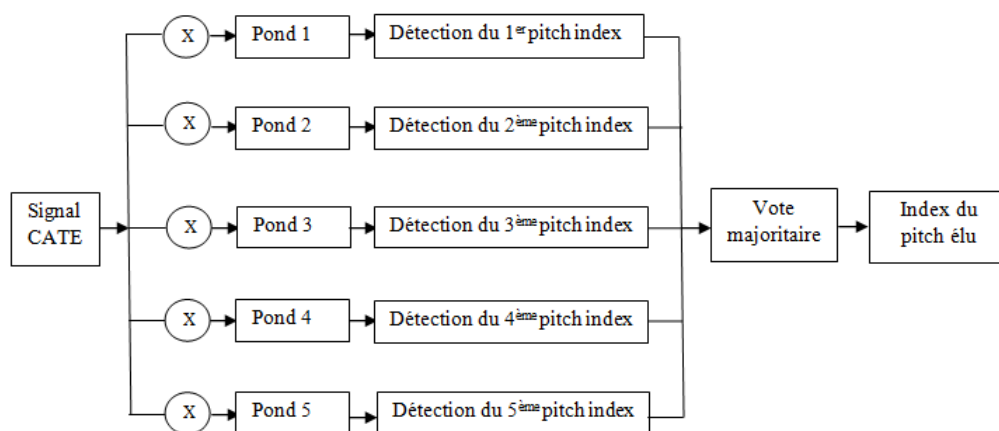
Signal CATE

X

Pond 1

Détection du 1$^{er}$ pitch index

X

Pond 2

Détection du 2$^{ème}$ pitch index

X

Pond 3

Détection du 3$^{ème}$ pitch index

X

Pond 4

Détection du 4$^{ème}$ pitch index

X

Pond 5

Détection du 5$^{ème}$ pitch index

Vote majoritaire

Index du pitch élu